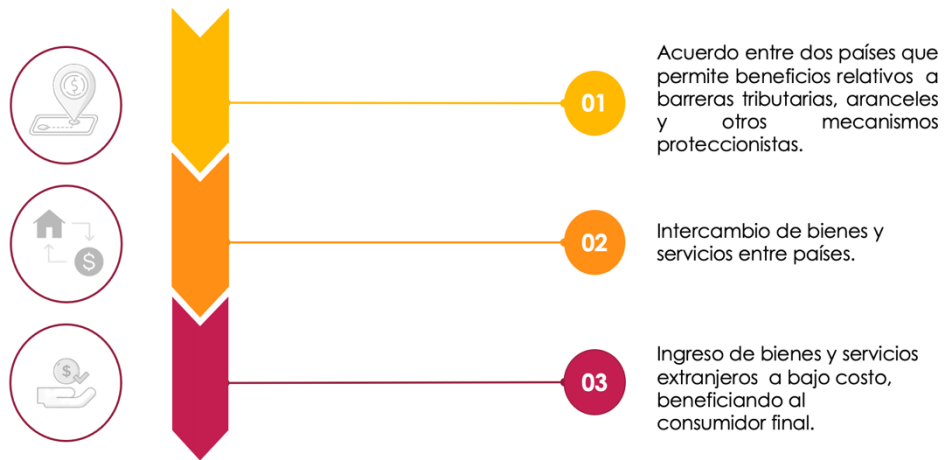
01

Acuerdo entre dos países que permite beneficios relativos a barreras tributarias, aranceles y otros mecanismos proteccionistas.

02

Intercambio de bienes y servicios entre países.

03

Ingreso de bienes y servicios extranjeros a bajo costo, beneficiando al consumidor final.